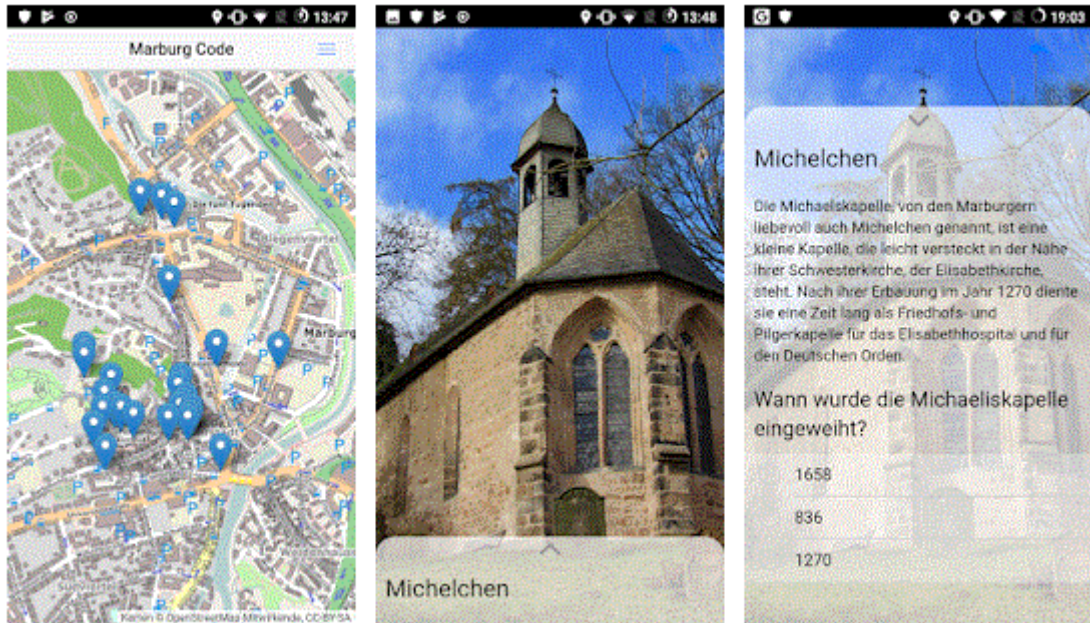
13:47

Marburg Code

Marburg

Karten © OpenStreetMap Mitwirkende, CC BY-SA

13:48

Michelchen

19:03

Michelchen

Die Michaeliskapelle, von den Marburgern liebevoll auch Michelchen genannt, ist eine kleine Kapelle, die leicht versteckt in der Nähe ihrer Schwesterkirche, der Elisabethkirche, steht. Nach ihrer Erbauung im Jahr 1270 diente sie eine Zeit lang als Friedhofs- und Pilgerkapelle für das Elisabethhospital und für den Deutschen Orden.

Wann wurde die Michaeliskapelle eingeweiht?

1658

836

1270